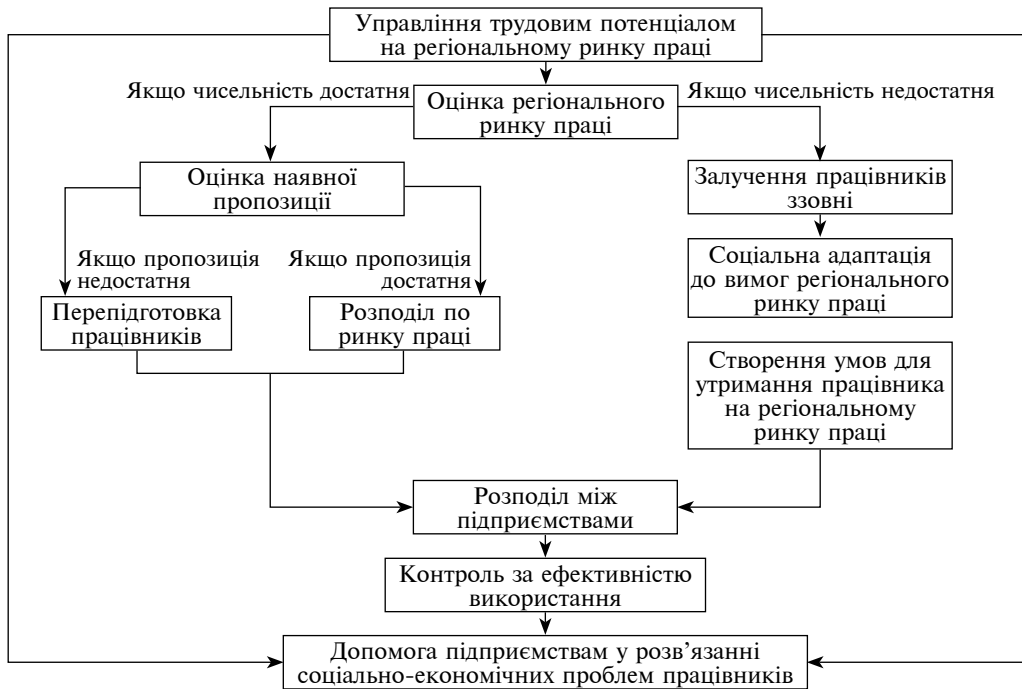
Управління трудовим потенціалом на регіональному ринку праці

Якщо чисельність достатня

Оцінка регіонального ринку праці

Якщо чисельність недостатня

Оцінка наявної пропозиції

Залучення працівників ззовні

Якщо пропозиція недостатня

Якщо пропозиція достатня

Соціальна адаптація до вимог регіонального ринку праці

Перепідготовка працівників

Розподіл по ринку праці

Створення умов для утримання працівника на регіональному ринку праці

Розподіл між підприємствами

Контроль за ефективністю використання

Допомога підприємствам у розв'язанні соціально-економічних проблем працівників